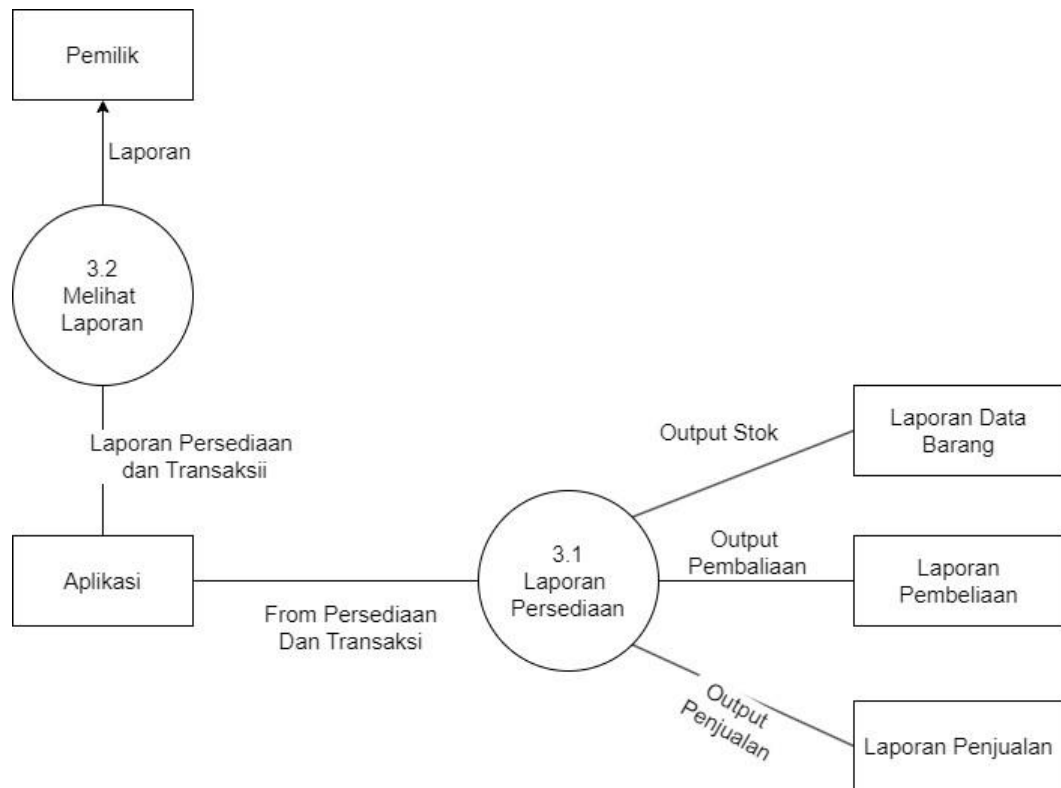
Pemilik

Laporan

3.2
Melihat
Laporan

Laporan Persediaan
dan Transaksii

Aplikasi

From Persediaan
Dan Transaksi

3.1
Laporan
Persediaan

Output Stok

Laporan Data
Barang

Output
Pembaliaan

Laporan
Pembeliaan

Output
Penjualan

Laporan Penjualan